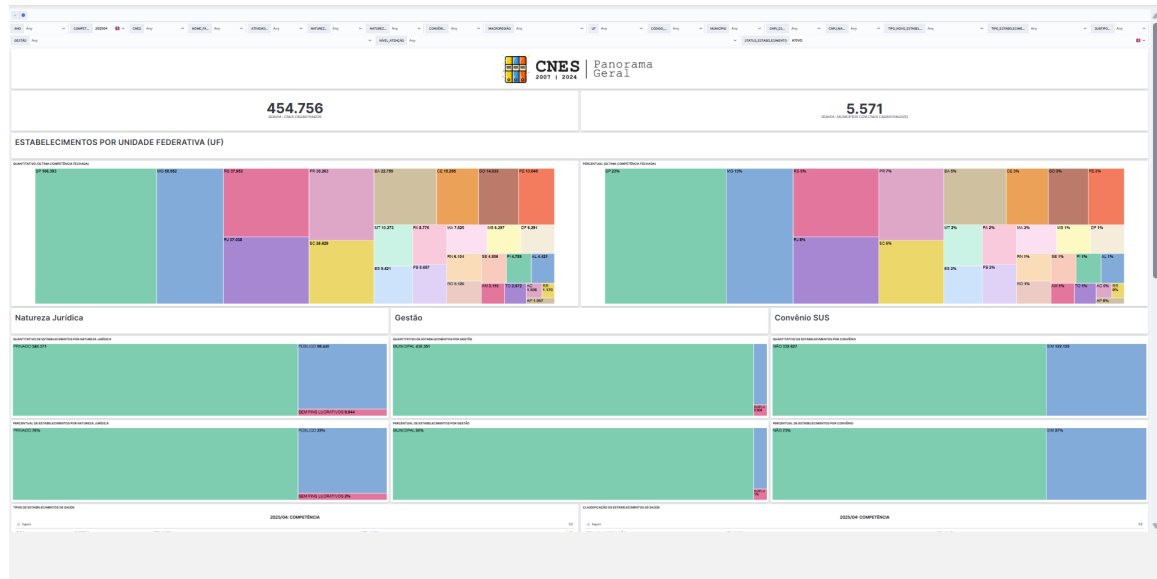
ANO Any COMPET... 202504 CNES Any NOME_FA... Any ATENDI... Any NATUREZ... Any NATURE... Any CONVÊNI... Any MACRORREGIÃO Any UF Any CÓDIGO... Any MUNICÍPIO Any CNPJ_M... Any CNPJ_MA... Any TIPO_NOVO_ESTABE... Any TIPO_ESTABELECIME... Any SUBTIPO... Any

GESTÃO Any NÍVEL_ATENÇÃO Any STATUS_ESTABELECIMENTO ATIVO

CNES 2007 | 2024 | Panorama Geral

454.756

5.571

ESTABELECIMENTOS POR UNIDADE FEDERATIVA (UF)

QUANTITATIVO (ÚLTIMA COMPETÊNCIA TECNADA)

SP 109.283 MG 56.652 RS 37.852 PR 35.263 BA 22.780 CE 15.208 GO 14.633 PE 12.646 RJ 37.038 SC 26.828 MT 10.273 PA 8.776 MA 7.520 MS 6.267 DF 6.291 ES 9.421 PB 6.687 RN 6.104 SE 4.806 PI 4.798 AL 4.429 RO 4.135 AM 3.192 TO 2.872 AC 1.006 RR 1.115 AP 1.067

PERCENTUAL (ÚLTIMA COMPETÊNCIA TECNADA)

SP 23% MG 13% RS 8% PR 7% BA 5% CE 3% GO 3% PE 3% RJ 8% SC 6% MT 2% PA 2% MA 2% DF 1% ES 2% PB 2% RN 1% SE 1% PI 1% AL 1% RO 1% AM 0% TO 0% AC 0% RR 0% AP 0%

Natureza Jurídica

Gestão

Convênio SUS

QUANTITATIVO DE ESTABELECIMENTOS POR NATUREZA JURÍDICA

PRIVADO 381.171 PÚBLICO 66.620 SEM FINS LUCRATIVOS 9.944

QUANTITATIVO DE ESTABELECIMENTOS POR GESTÃO

MUNICIPAL 430.391

QUANTITATIVO DE ESTABELECIMENTOS POR CONVÊNIO

NÃO 328.597 SIM 126.159

PERCENTUAL DE ESTABELECIMENTOS POR NATUREZA JURÍDICA

PRIVADO 78% PÚBLICO 20% SEM FINS LUCRATIVOS 2%

PERCENTUAL DE ESTABELECIMENTOS POR GESTÃO

MUNICIPAL 95%

PERCENTUAL DE ESTABELECIMENTOS POR CONVÊNIO

NÃO 73% SIM 27%

TIPOS DE ESTABELECIMENTOS DE SAÚDE

2025/04 COMPETÊNCIA

CLASSIFICAÇÃO DO ESTABELECIMENTO DE SAÚDE

2025/04 COMPETÊNCIA